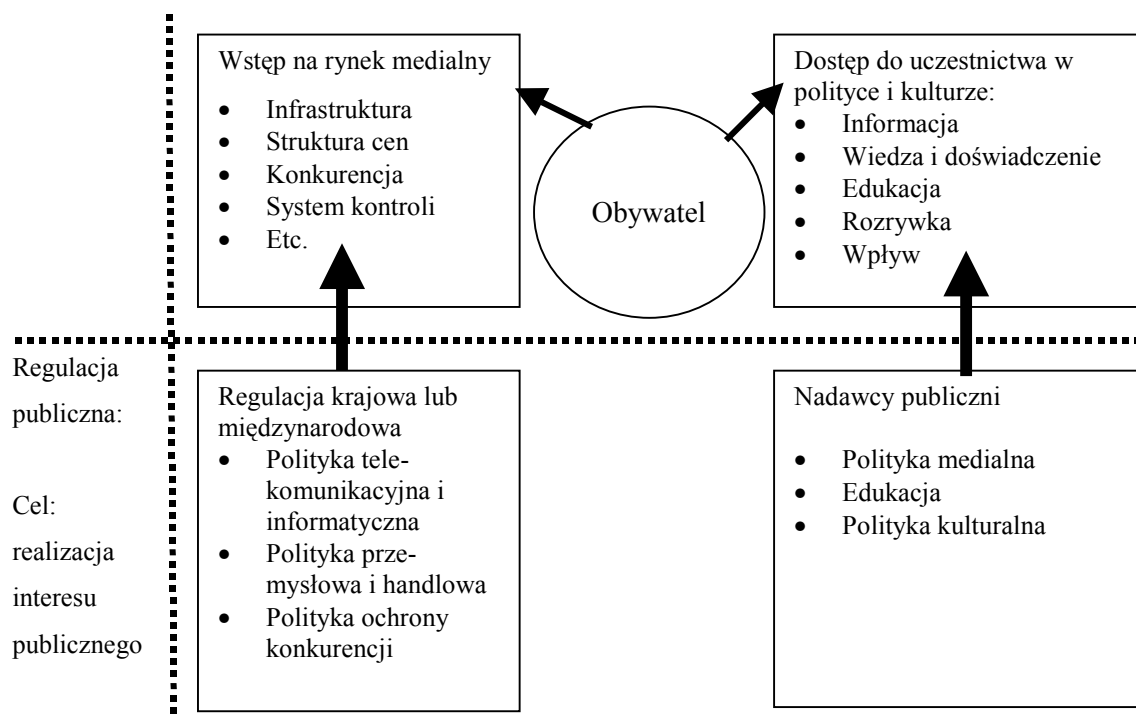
Wstęp na rynek medialny

- Infrastruktura
- Struktura cen
- Konkurencja
- System kontroli
- Etc.

Obywatel

Dostęp do uczestnictwa w polityce i kulturze:

- Informacja
- Wiedza i doświadczenie
- Edukacja
- Rozrywka
- Wpływ

Regulacja publiczna:

Cel: realizacja interesu publicznego

Regulacja krajowa lub międzynarodowa

- Polityka telekomunikacyjna i informatyczna
- Polityka przemysłowa i handlowa
- Polityka ochrony konkurencji

Nadawcy publiczni

- Polityka medialna
- Edukacja
- Polityka kulturalna